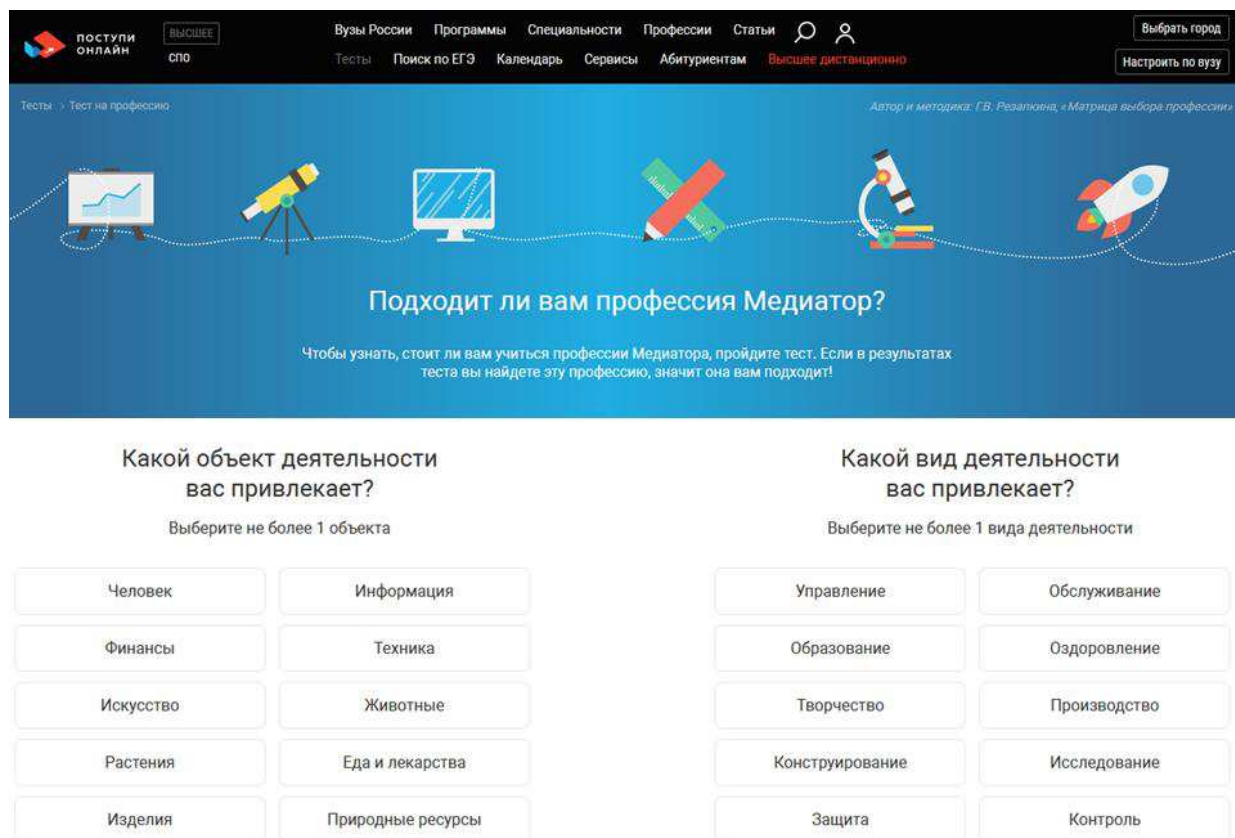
ПОСТУПИ ОНЛАЙН ВЫСШЕЕ СПО

Вузы России Программы Специальности Профессии Статьи

Тесты Поиск по ЕГЭ Календарь Сервисы Абитуриентам Высшее дистанционно

Выбрать город

Настроить по вузу

Тесты › Тест на профессию

Автор и методика: Г.В. Резапкина, «Матрица выбора профессии»

Подходит ли вам профессия Медиатор?

Чтобы узнать, стоит ли вам учиться профессии Медиатора, пройдите тест. Если в результатах теста вы найдете эту профессию, значит она вам подходит!

Какой объект деятельности вас привлекает?

Выберите не более 1 объекта

| Человек | Информация |
|---|---|
| Финансы | Техника |
| Искусство | Животные |
| Растения | Еда и лекарства |
| Изделия | Природные ресурсы |

Какой вид деятельности вас привлекает?

Выберите не более 1 вида деятельности

| Управление | Обслуживание |
|---|---|
| Образование | Оздоровление |
| Творчество | Производство |
| Конструирование | Исследование |
| Защита | Контроль |